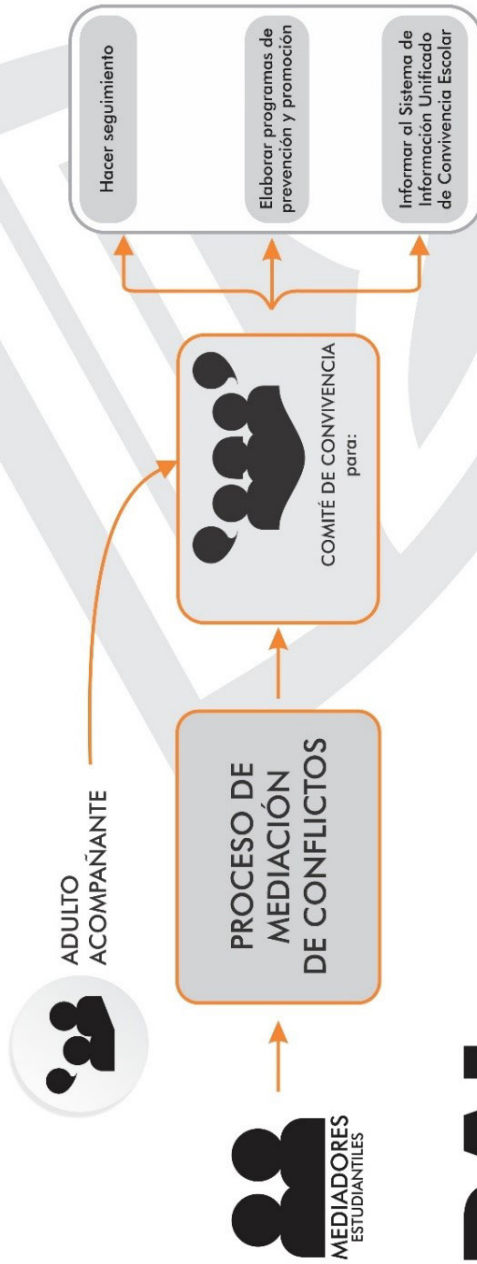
MEDIADORES
ESTUDIANTILES

ADULTO
ACOMPAÑANTE

PROCESO DE
MEDIACIÓN
DE CONFLICTOS

COMITÉ DE CONVIVENCIA
para:

Hacer seguimiento

Elaborar programas de prevención y promoción

Informar al Sistema de Información Unificado de Convivencia Escolar